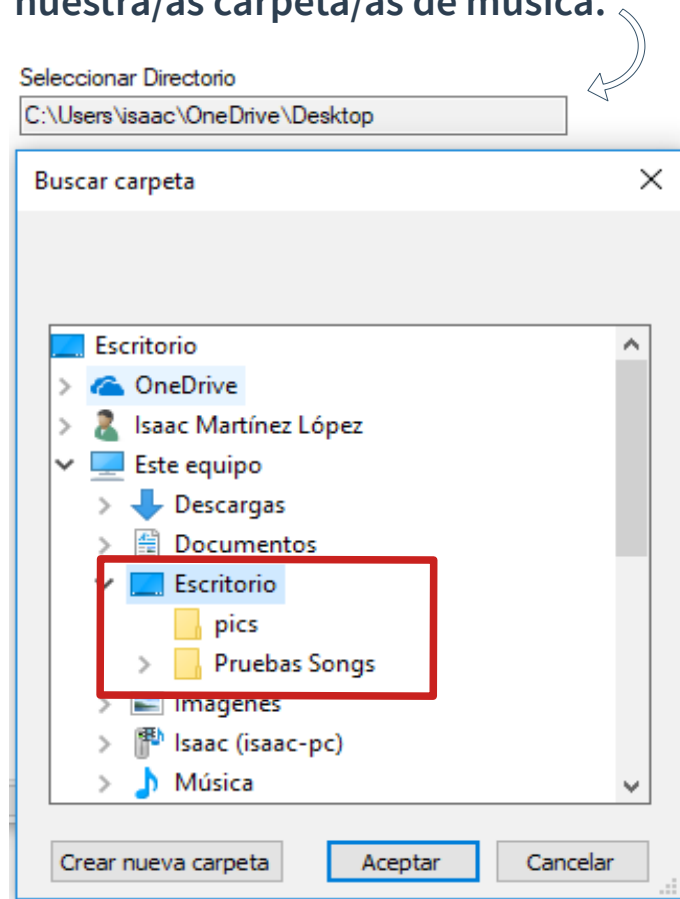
nuestra/as carpeta/as de música.

Seleccionar Directorio

C:\Users\isaac\OneDrive\Desktop

Buscar carpeta

×

Escritorio

OneDrive

Isaac Martínez López

Este equipo

Descargas

Documentos

Escritorio

pics

Pruebas Songs

Imágenes

Isaac (isaac-pc)

Música

Crear nueva carpeta

Aceptar

Cancelar